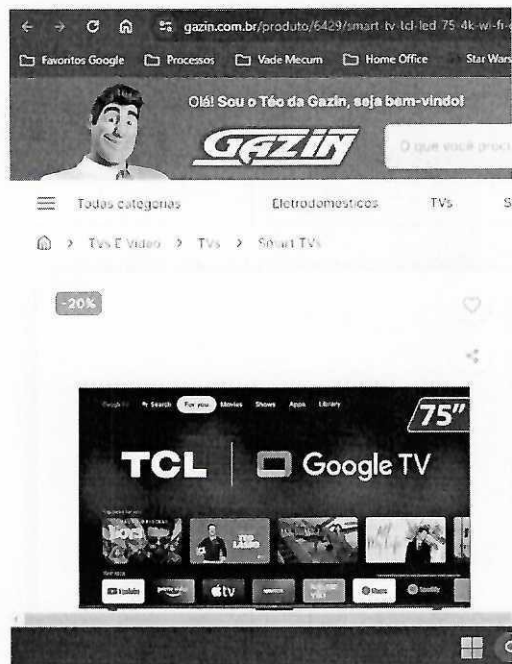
gazin.com.br/produto/6429/smart-tv-tcl-led-75-4k-wi-fi-

Favoritos Google Processos Vade Mecum Home Office Star Wars

Olá! Sou o Téo da Gazin, seja bem-vindo!

GAZIN

O que você proc

Todas categorias Eletrodomésticos TVs S

> TVs E Vídeo > TVs > Smart TVs

-20%

Search For you Movies Shows Apps Library

75"

TCL Google TV

tv